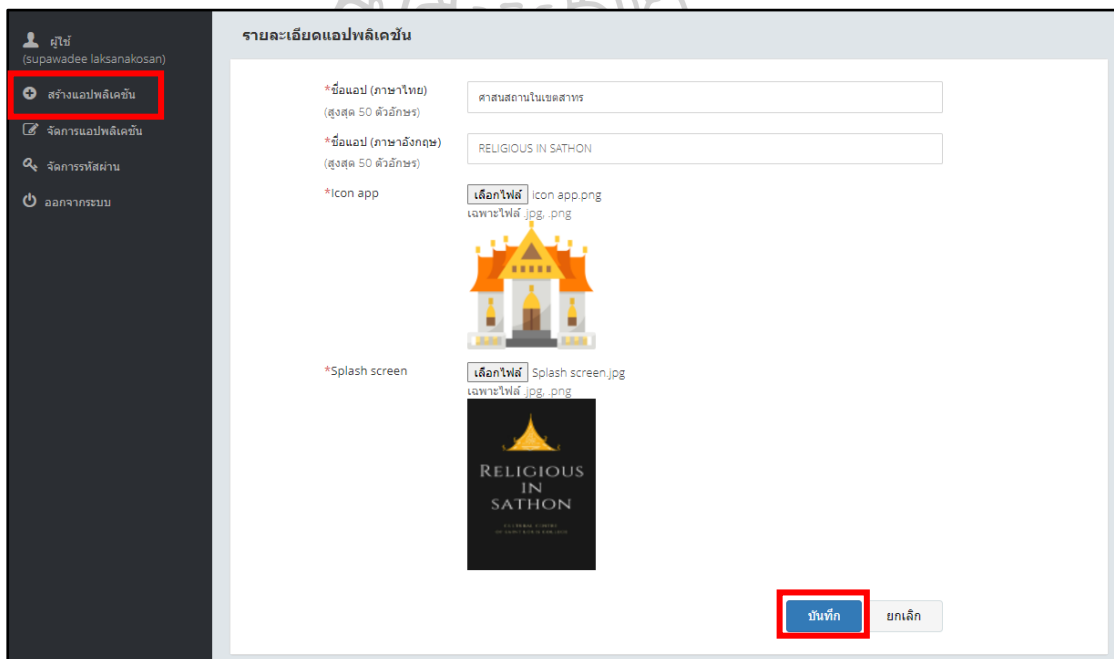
ผู้ใช้
(supawadee laksanakosan)

สร้างแอปพลิเคชัน

จัดการแอปพลิเคชัน

จัดการรหัสผ่าน

ออกจากระบบ

รายละเอียดแอปพลิเคชัน

*ชื่อแอป (ภาษาไทย)
(สูงสุด 50 ตัวอักษร)

ศาสนสถานในเขตสาทร

*ชื่อแอป (ภาษาอังกฤษ)
(สูงสุด 50 ตัวอักษร)

RELIGIOUS IN SATHON

*Icon app

เลือกไฟล์ icon app.png
เฉพาะไฟล์ .jpg, .png

*Splash screen

เลือกไฟล์ Splash screen.jpg
เฉพาะไฟล์ .jpg, .png

RELIGIOUS
IN
SATHON

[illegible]

บันทึก

ยกเลิก